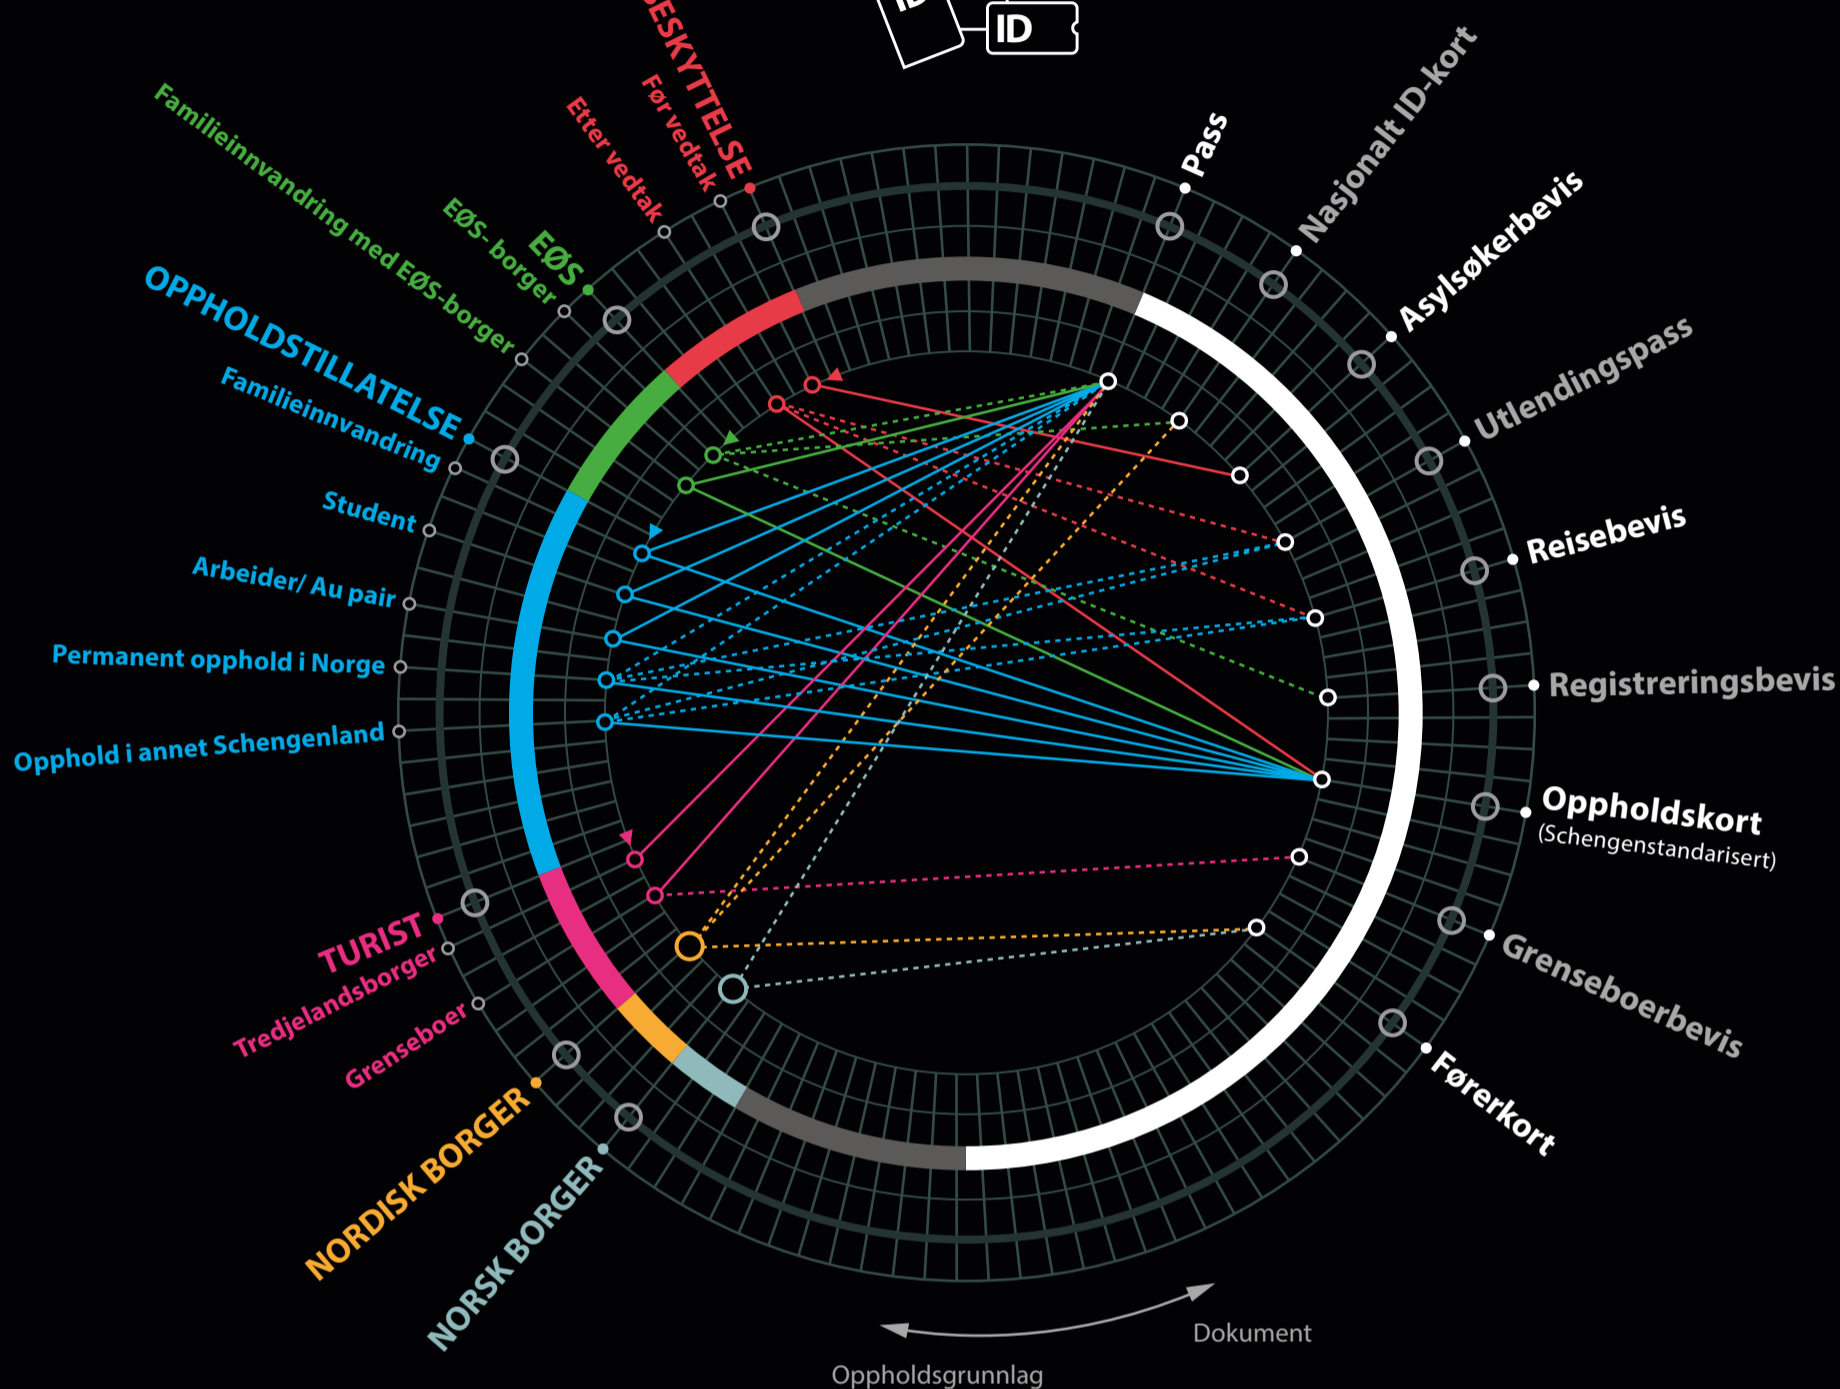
ID

ID

ESKYTTELSE

Før vedtak

Etter vedtak

Familieinnvandring med EØS-borger

EØS-borger

EØS

OPPHOLDSTILLATELSE

Familieinnvandring

Student

Arbeider/ Au pair

Permanent opphold i Norge

Opphold i annet Schengenland

TURIST

Tredjelandsborger

Grenseboer

NORDISK BORGER

NORSK BORGER

Pass

Nasjonalt ID-kort

Asylsøkerbevis

Utlendingspass

Reisebevis

Registreringsbevis

Oppholdskort

(Schengenstandarisert)

Grenseboerbevis

Førerkort

Dokument

Oppholdsgrunnlag